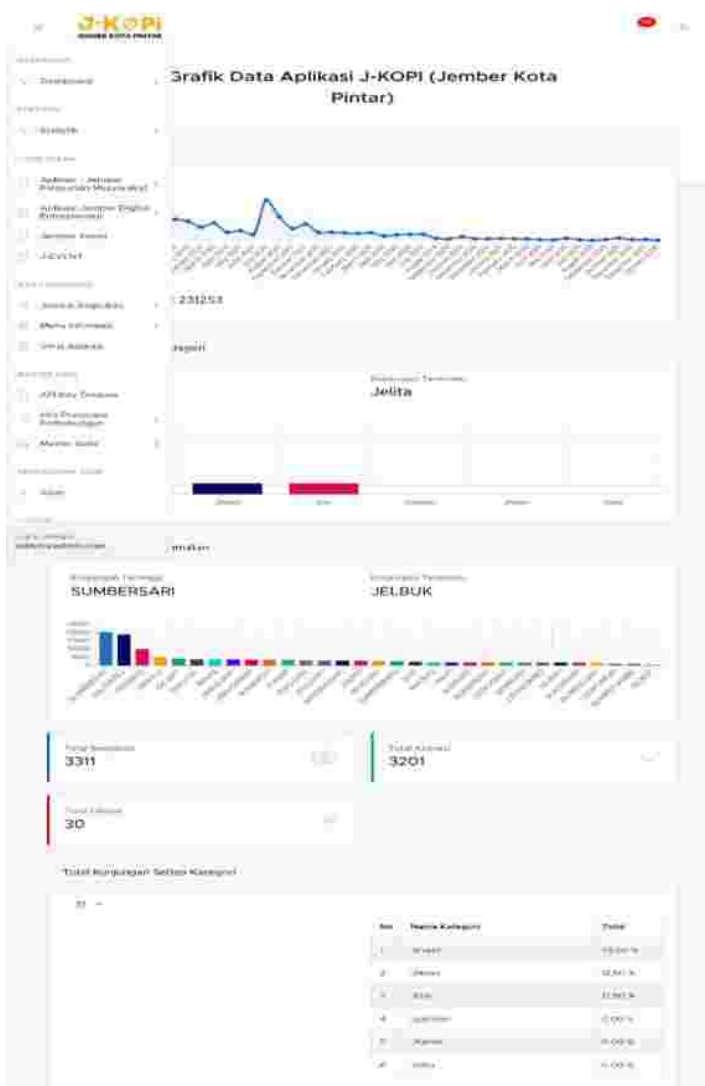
J-KOPI
JEMBER KOTA PINTAR

Dashboard

Statistik

Aplikasi - Jember Pelayanan Masyarakat

Aplikasi Jember Digital Ekonomi

Jember Event

J-EVENT

Jenis Kegiatan

Menu Informasi

Hak Akses

API Key Sinkron

Info Pelayanan Pembangunan

Master Data

User

Grafik Data Aplikasi J-KOPI (Jember Kota Pintar)

231253

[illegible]gori

Kategori Terendah
Jelita

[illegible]matan

Kecamatan Tertinggi
SUMBERSARI

Kecamatan Terendah
JELBUK

Total Kelurahan
3311

Total Aktivasi
3201

Total Lainnya
30

Total Kunjungan Setiap Kategori

| No | Nama Kategori | Total |
|---|---|---|
| 1 | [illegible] | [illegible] |
| 2 | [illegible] | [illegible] |
| 3 | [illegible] | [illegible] |
| 4 | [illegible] | 0.00 % |
| 5 | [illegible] | 0.00 % |
| 6 | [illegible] | 0.00 % |